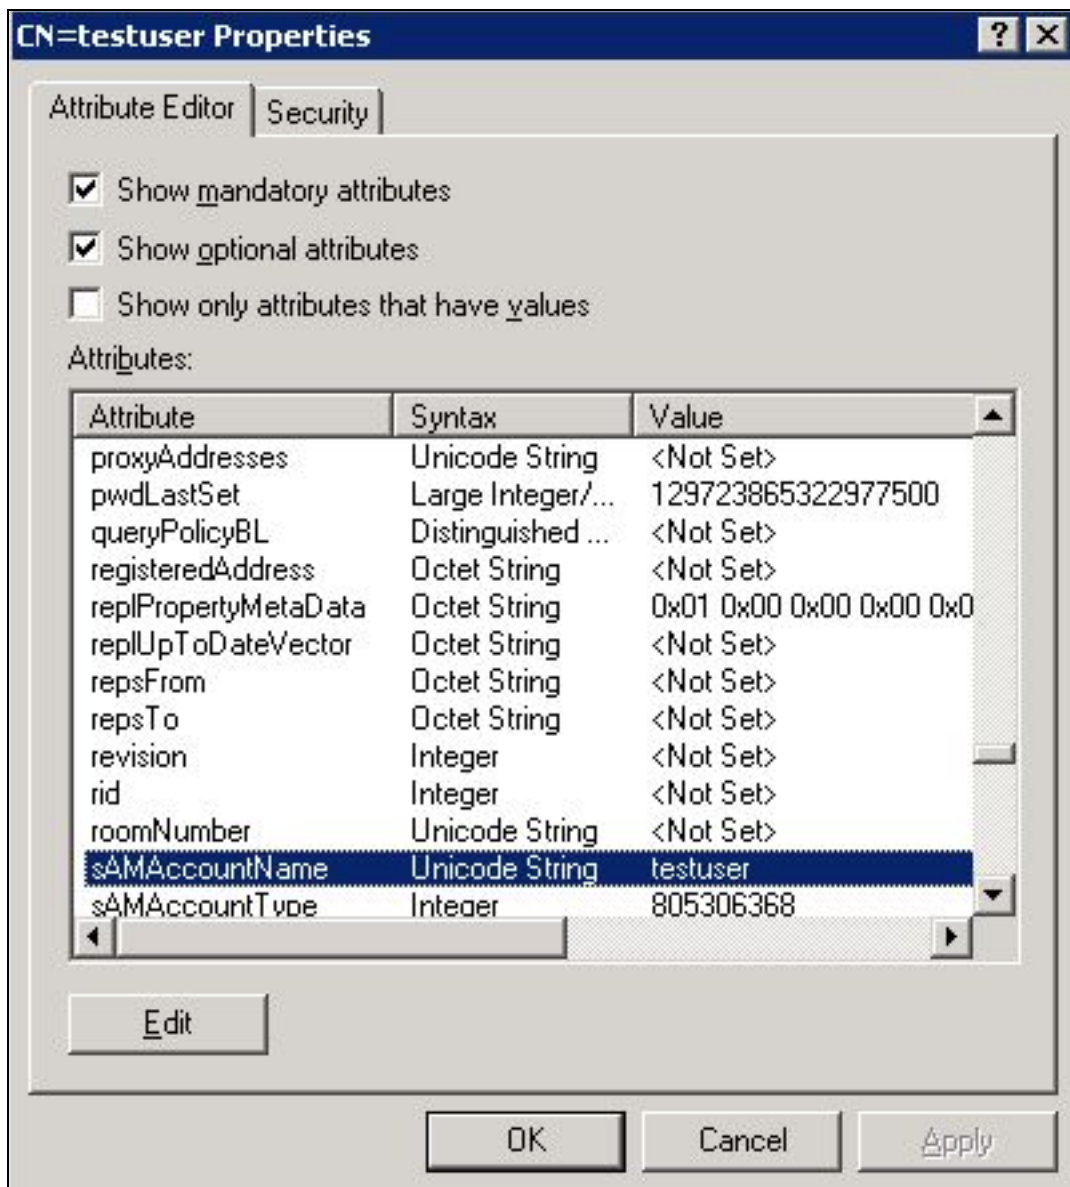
CN=testuser Properties

?

Attribute Editor | Security

Show mandatory attributes

Show optional attributes

Show only attributes that have values

Attributes:

| Attribute | Syntax | Value |
|---|---|---|
| proxyAddresses | Unicode String | <Not Set> |
| pwdLastSet | Large Integer/... | 129723865322977500 |
| queryPolicyBL | Distinguished ... | <Not Set> |
| registeredAddress | Octet String | <Not Set> |
| replPropertyMetaData | Octet String | 0x01 0x00 0x00 0x00 0x0 |
| replUpToDateVector | Octet String | <Not Set> |
| repsFrom | Octet String | <Not Set> |
| repsTo | Octet String | <Not Set> |
| revision | Integer | <Not Set> |
| rid | Integer | <Not Set> |
| roomNumber | Unicode String | <Not Set> |
| sAMAccountName | Unicode String | testuser |
| sAMAccountType | Integer | 805306368 |

Edit

OK Cancel Apply